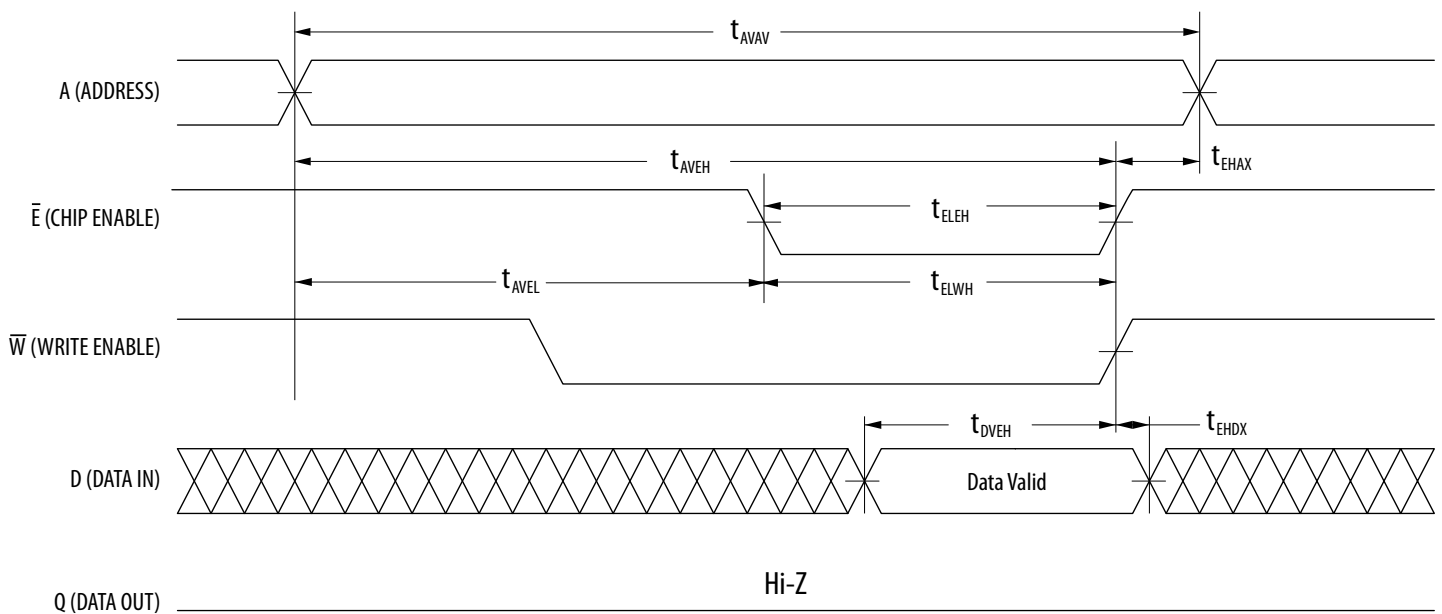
$t_{AVAV}$

A (ADDRESS)

$t_{AVEH}$

$t_{EHAX}$

$\bar{E}$ (CHIP ENABLE)

$t_{ELEH}$

$t_{AVEL}$

$t_{ELWH}$

$\overline{W}$ (WRITE ENABLE)

$t_{DVEH}$

$t_{EHDX}$

D (DATA IN)

Data Valid

Q (DATA OUT)

Hi-Z